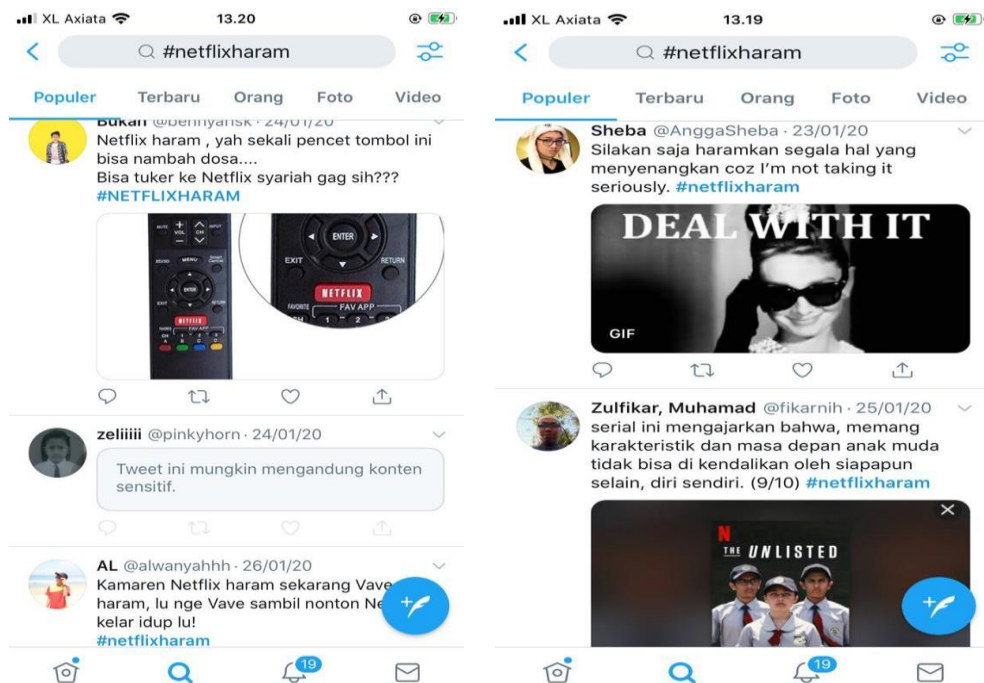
XL Axiata 13.20

#netflixharam

Populer Terbaru Orang Foto Video

Bukan @bennyarsk · 24/01/20
Netflix haram , yah sekali pencet tombol ini bisa nambah dosa....
Bisa tuker ke Netflix syariah gag sih???
#NETFLIXHARAM

MUTE VOL CH INPUT
RD/DO MENU Smart Central
ENTER
EXIT RETURN
NETFLIX
FAVORITE FAV APP
CH 1 2 3

EXIT ENTER RETURN
NETFLIX
FAVORITE FAV APP
CH 1 2 3

zeliiiii @pinkyhorn · 24/01/20
Tweet ini mungkin mengandung konten sensitif.

AL @alwanyahhh · 26/01/20
Kamaren Netflix haram sekarang Vave haram, lu nge Vave sambil nonton Ne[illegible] kelar idup lu!
#netflixharam

19

XL Axiata 13.19

#netflixharam

Populer Terbaru Orang Foto Video

Sheba @AnggaSheba · 23/01/20
Silakan saja haramkan segala hal yang menyenangkan coz I'm not taking it seriously. #netflixharam

DEAL WITH IT
GIF

Zulfikar, Muhamad @fikarnih · 25/01/20
serial ini mengajarkan bahwa, memang karakteristik dan masa depan anak muda tidak bisa di kendalikan oleh siapapun selain, diri sendiri. (9/10) #netflixharam

N
THE UNLISTED

19